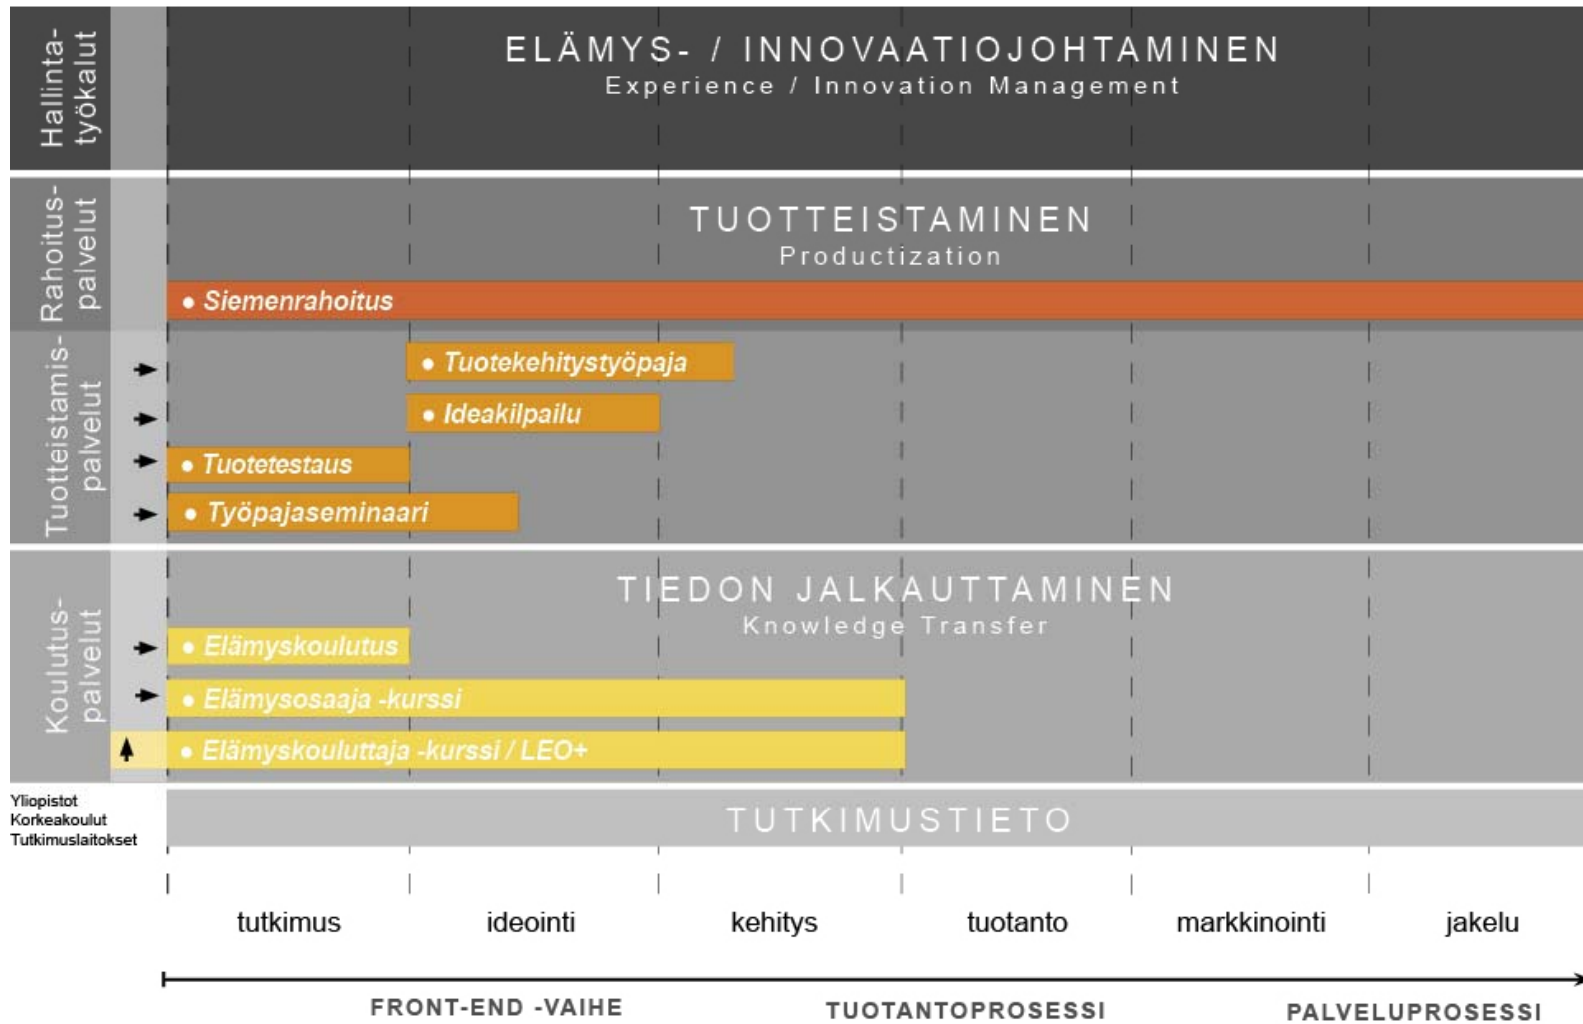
Hallinta-
työkalut

ELÄMYS- / INNOVAATIOJOHTAMINEN
Experience / Innovation Management

Rahoitus-
palvelut

TUOTTEISTAMINEN
Productization

• Siemenrahoitus

Tuotteistamis-
palvelut

• Tuotekehitystyöpaja
• Ideakilpailu
• Tuotetestaus
• Työpajaseminaari

Koulutus-
palvelut

TIEDON JALKAUTTAMINEN
Knowledge Transfer

• Elämyskoulutus
• Elämysosaaja -kurssi
• Elämyskouluttaja -kurssi / LEO+

Yliopistot
Korkeakoulut
Tutkimuslaitokset

TUTKIMUSTIETO

tutkimus | ideointi | kehitys | tuotanto | markkinointi | jakelu

FRONT-END -VAIHE
TUOTANTOPROSESSI
PALVELUPROSESSI